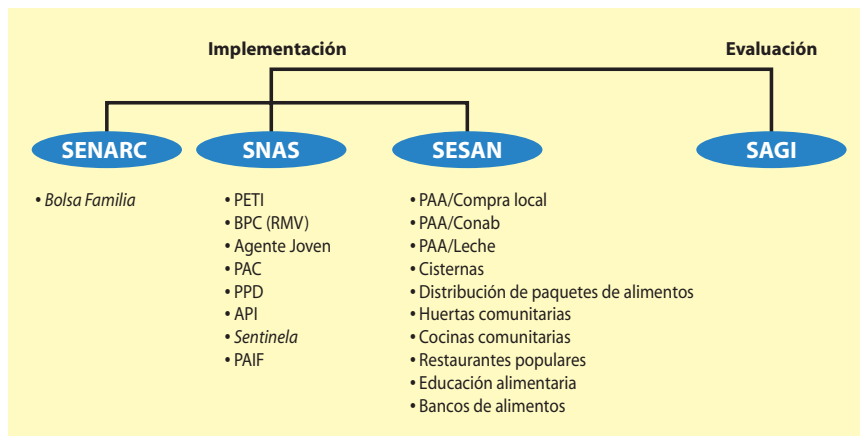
Implementación

Evaluación

SENARC

SNAS

SESAN

SAGI

• Bolsa Familia

• PETI
• BPC (RMV)
• Agente Joven
• PAC
• PPD
• API
• Sentinela
• PAIF

• PAA/Compra local
• PAA/Conab
• PAA/Leche
• Cisternas
• Distribución de paquetes de alimentos
• Huertas comunitarias
• Cocinas comunitarias
• Restaurantes populares
• Educación alimentaria
• Bancos de alimentos